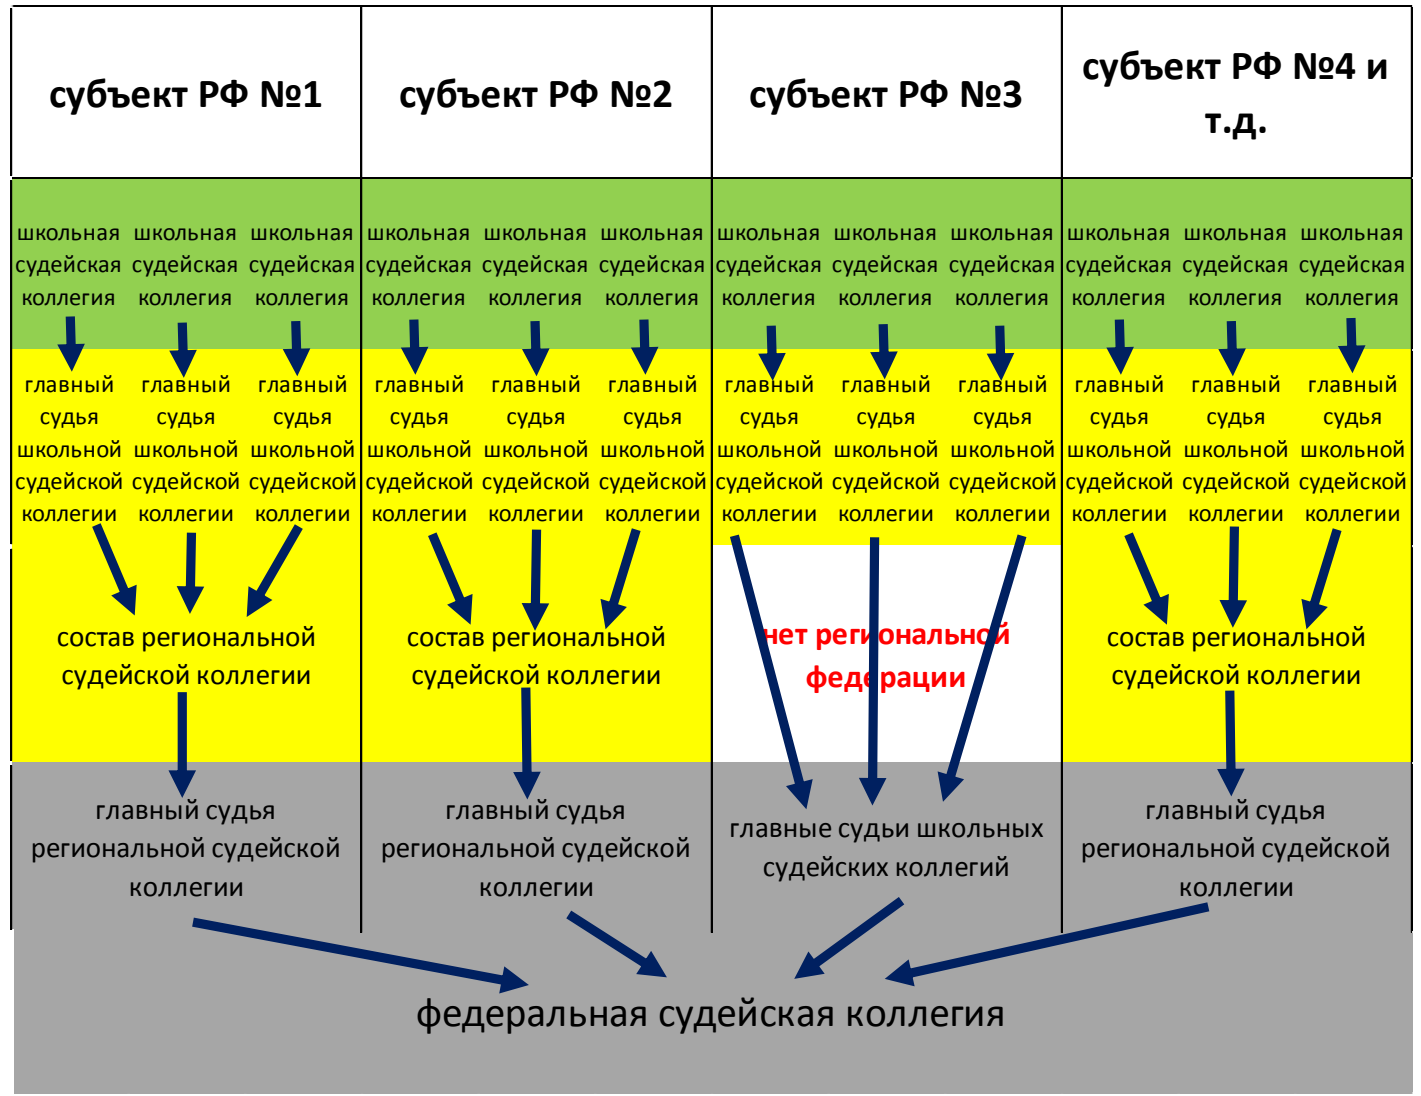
| субъект РФ №1 | субъект РФ №2 | субъект РФ №3 | субъект РФ №4 и т.д. |
|---|---|---|---|
| школьная судейская коллегия школьная судейская коллегия школьная судейская коллегия | школьная судейская коллегия школьная судейская коллегия школьная судейская коллегия | школьная судейская коллегия школьная судейская коллегия школьная судейская коллегия | школьная судейская коллегия школьная судейская коллегия школьная судейская коллегия |
| главный судья школьной судейской коллегии главный судья школьной судейской коллегии главный судья школьной судейской коллегии | главный судья школьной судейской коллегии главный судья школьной судейской коллегии главный судья школьной судейской коллегии | главный судья школьной судейской коллегии главный судья школьной судейской коллегии главный судья школьной судейской коллегии | главный судья школьной судейской коллегии главный судья школьной судейской коллегии главный судья школьной судейской коллегии |
| состав региональной судейской коллегии | состав региональной судейской коллегии | нет региональной федерации | состав региональной судейской коллегии |
| главный судья региональной судейской коллегии | главный судья региональной судейской коллегии | главные судьи школьных судейских коллегий | главный судья региональной судейской коллегии |

федеральная судейская коллегия